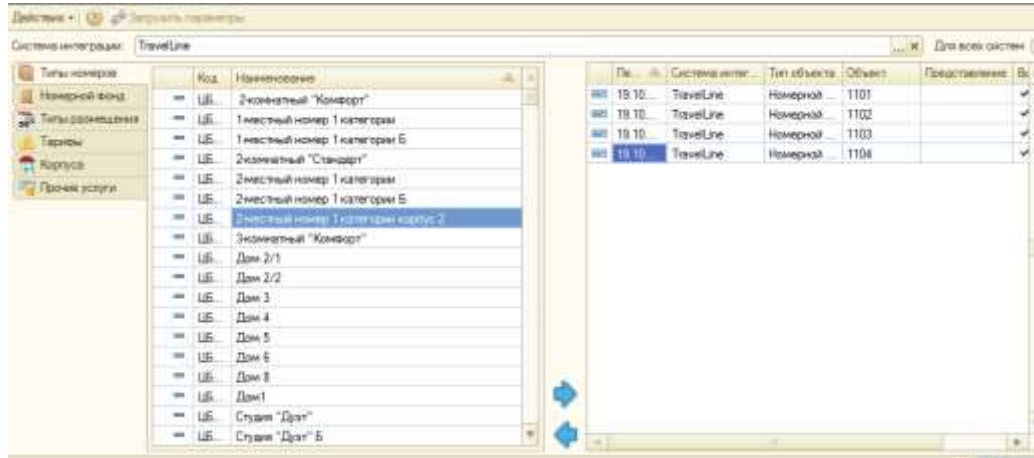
Действия • Загрузить параметры

Система интеграции: TravelLine ... x Для всех систем

Типы номеров
Номерной фонд
Типы размещения
Тарифы
Корпуса
Прочие услуги

| | Код | Наименование |
|---|---|---|
| — | ЦБ... | 2-комнатный "Комфорт" |
| — | ЦБ... | 1-местный номер 1 категории |
| — | ЦБ... | 1-местный номер 1 категории Б |
| — | ЦБ... | 2-комнатный "Стандарт" |
| — | ЦБ... | 2-местный номер 1 категории |
| — | ЦБ... | 2-местный номер 1 категории Б |
| — | ЦБ... | 2-местный номер 1 категории корпус 2 |
| — | ЦБ... | 3-комнатный "Комфорт" |
| — | ЦБ... | Дом 2/1 |
| — | ЦБ... | Дом 2/2 |
| — | ЦБ... | Дом 3 |
| — | ЦБ... | Дом 4 |
| — | ЦБ... | Дом 5 |
| — | ЦБ... | Дом 6 |
| — | ЦБ... | Дом 8 |
| — | ЦБ... | Дом1 |
| — | ЦБ... | Студия "Дуэт" |
| — | ЦБ... | Студия "Дуэт" Б |

| | Пе... | Система инте... | Тип объекта | Объект | Представление | В... |
|---|---|---|---|---|---|---|
| | 19.10... | TravelLine | Номерной ... | 1101 | | ✓ |
| | 19.10... | TravelLine | Номерной ... | 1102 | | ✓ |
| | 19.10... | TravelLine | Номерной ... | 1103 | | ✓ |
| | 19.10... | TravelLine | Номерной ... | 1104 | | ✓ |